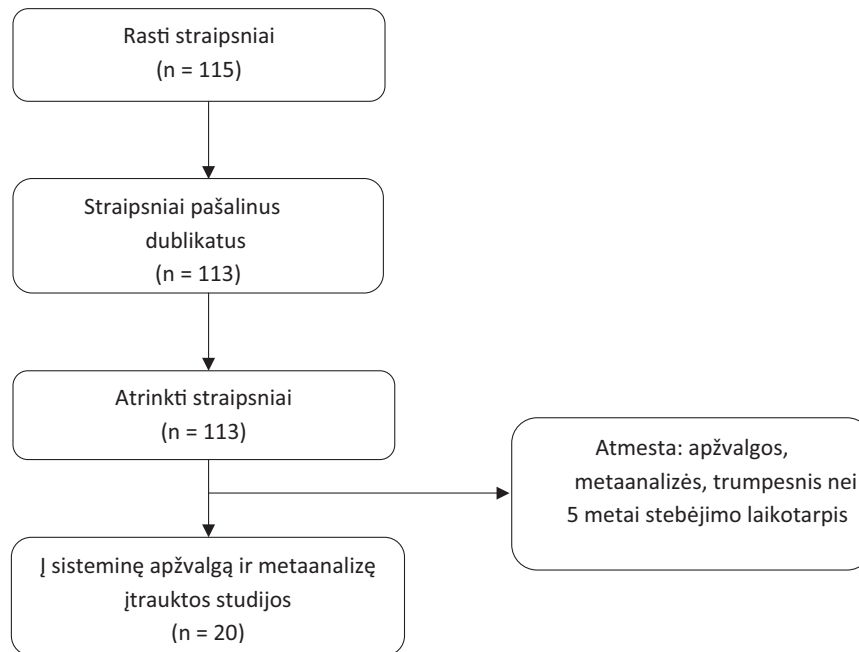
Rasti straipsniai
(n = 115)

Straipsniai pašalinus dublikatus
(n = 113)

Atrinkti straipsniai
(n = 113)

Atmesta: apžvalgos, metaanalizės, trumpesnis nei 5 metai stebėjimo laikotarpis

Į sisteminę apžvalgą ir metaanalizę įtrauktos studijos
(n = 20)